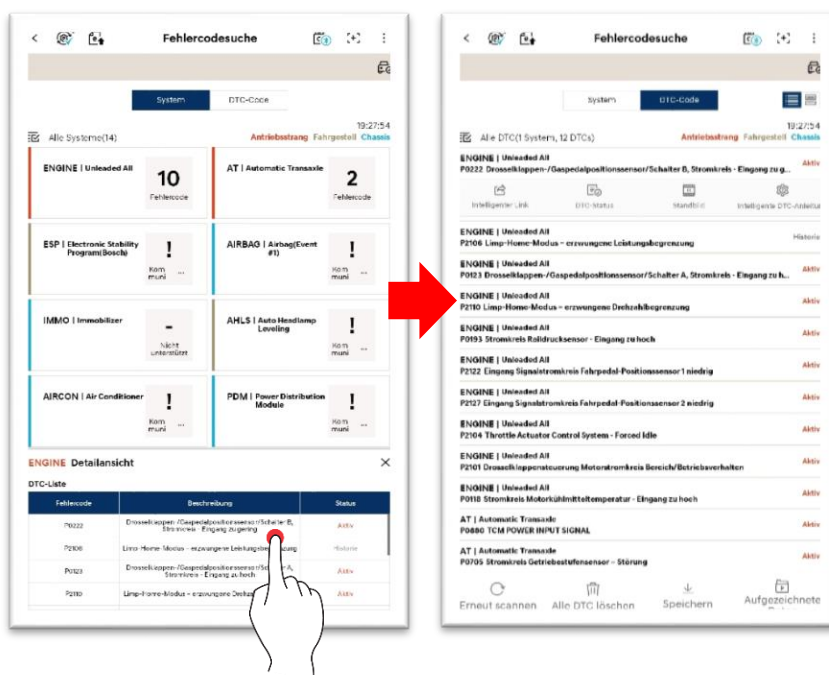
Fehlercodesuche

System | DTC-Code

19:27:54

Alle Systeme(14) Antriebsstrang Fahrgestell Chassis

ENGINE | Unleaded All
10
Fehlercode

AT | Automatic Transaxle
2
Fehlercode

ESP | Electronic Stability Program(Bosch)
!
Kom muni ...

AIRBAG | Airbag(Event #1)
!
Kom muni ...

IMMO | Immobilizer
-
Nicht unterstützt

AHLS | Auto Headlamp Leveling
!
Kom muni ...

AIRCON | Air Conditioner
!
Kom muni ...

PDM | Power Distribution Module
!
Kom muni ...

ENGINE Detailansicht

DTC-Liste

| Fehlercode | Beschreibung | Status |
|---|---|---|
| P0222 | Drosselklappen-/Gaspedalpositionssensor/Schalter B, Stromkreis - Eingang zu gering | Aktiv |
| P2106 | Limp-Home-Modus - erzwungene Leistungsbegrenzung | Historie |
| P0123 | Drosselklappen-/Gaspedalpositionssensor/Schalter A, Stromkreis - Eingang zu hoch | Aktiv |
| P2110 | Limp-Home-Modus - erzwungene Drehz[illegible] | Aktiv |

Fehlercodesuche

System | DTC-Code

19:27:54

Alle DTC(1 System, 12 DTCs) Antriebsstrang Fahrgestell Chassis

ENGINE | Unleaded All
P0222 Drosselklappen-/Gaspedalpositionssensor/Schalter B, Stromkreis - Eingang zu g... Aktiv

Intelligenter Link | DTC-Status | Standbild | Intelligente DTC-Anleitung

ENGINE | Unleaded All
P2106 Limp-Home-Modus - erzwungene Leistungsbegrenzung Historie

ENGINE | Unleaded All
P0123 Drosselklappen-/Gaspedalpositionssensor/Schalter A, Stromkreis - Eingang zu h... Aktiv

ENGINE | Unleaded All
P2110 Limp-Home-Modus - erzwungene Drehzahlbegrenzung Aktiv

ENGINE | Unleaded All
P0193 Stromkreis Raildrucksensor - Eingang zu hoch Aktiv

ENGINE | Unleaded All
P2122 Eingang Signalstromkreis Fahrpedal-Positionssensor 1 niedrig Aktiv

ENGINE | Unleaded All
P2127 Eingang Signalstromkreis Fahrpedal-Positionssensor 2 niedrig Aktiv

ENGINE | Unleaded All
P2104 Throttle Actuator Control System - Forced Idle Aktiv

ENGINE | Unleaded All
P2101 Drosselklappensteuerung Motorstromkreis Bereich/Betriebsverhalten Aktiv

ENGINE | Unleaded All
P0118 Stromkreis Motorkühlmitteltemperatur - Eingang zu hoch Aktiv

AT | Automatic Transaxle
P0880 TCM POWER INPUT SIGNAL Aktiv

AT | Automatic Transaxle
P0705 Stromkreis Getriebestufensensor - Störung Aktiv

Erneut scannen | Alle DTC löschen | Speichern | Aufgezeichnete